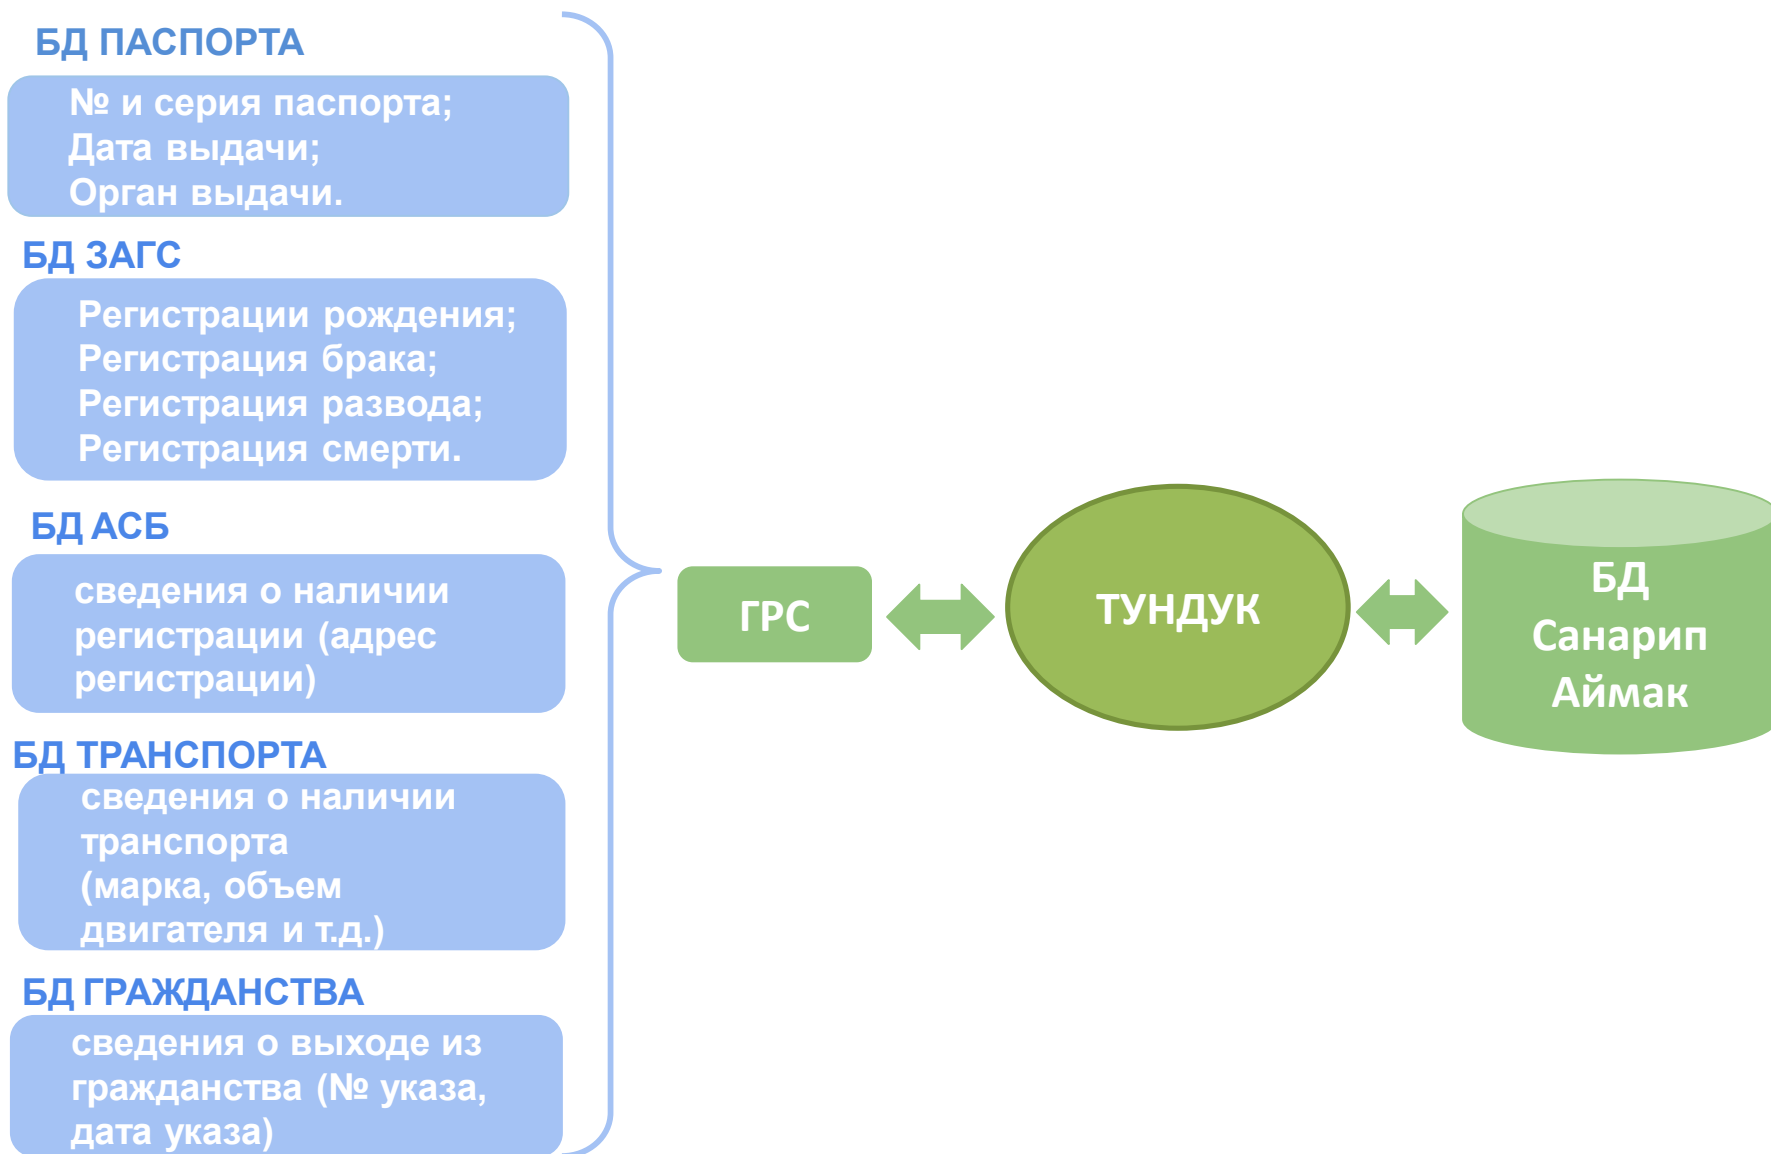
БД ПАСПОРТА

№ и серия паспорта;
Дата выдачи;
Орган выдачи.

БД ЗАГС

Регистрации рождения;
Регистрация брака;
Регистрация развода;
Регистрация смерти.

БД АСБ

сведения о наличии регистрации (адрес регистрации)

БД ТРАНСПОРТА

сведения о наличии транспорта (марка, объем двигателя и т.д.)

БД ГРАЖДАНСТВА

сведения о выходе из гражданства (№ указа, дата указа)

ГРС

ТУНДУК

БД Санарип Аймак